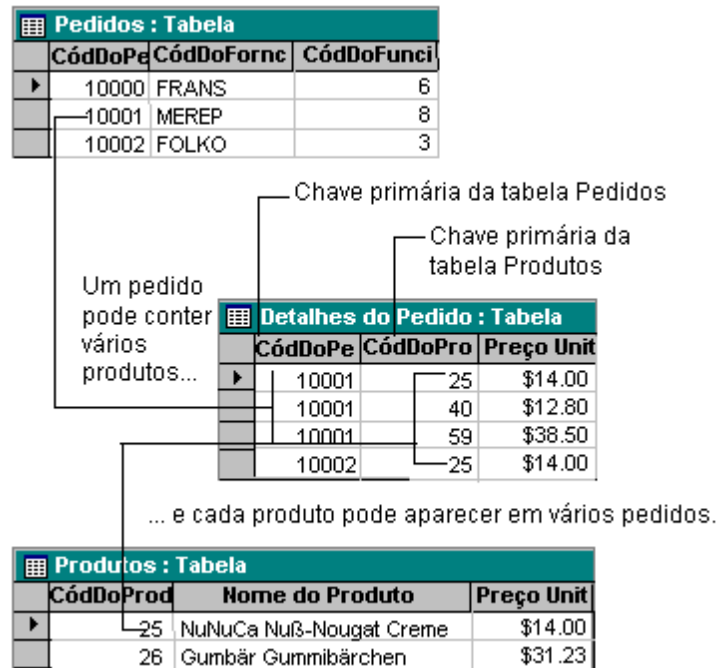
Pedidos : Tabela

| CódDoPe | CódDoFornc | CódDoFunci |
|---|---|---|
| 10000 | FRANS | 6 |
| 10001 | MEREP | 8 |
| 10002 | FOLKO | 3 |

Chave primária da tabela Pedidos

Chave primária da tabela Produtos

Um pedido pode conter vários produtos...

Detalhes do Pedido : Tabela

| CódDoPe | CódDoPro | Preço Unit |
|---|---|---|
| 10001 | 25 | \$14.00 |
| 10001 | 40 | \$12.80 |
| 10001 | 59 | \$38.50 |
| 10002 | 25 | \$14.00 |

... e cada produto pode aparecer em vários pedidos.

Produtos : Tabela

| CódDoProd | Nome do Produto | Preço Unit |
|---|---|---|
| 25 | NuNuCa Nuß-Nougat Creme | \$14.00 |
| 26 | Gumbär Gummibärchen | \$31.23 |